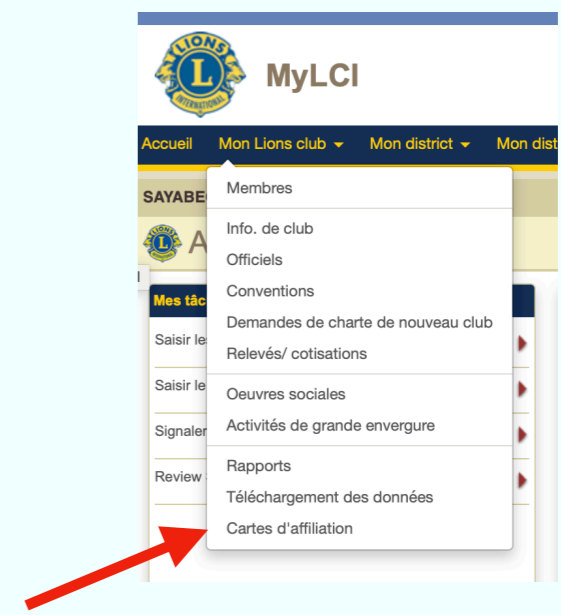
LIONS INTERNATIONAL

MyLCI

Accueil Mon Lions club ▾ Mon district ▾ Mon dist

SAYABE

Mes tâc

Saisir le

Saisir le

Signaler

Review

Membres

Info. de club

Officiels

Conventions

Demandes de charte de nouveau club

Relevés/ cotisations

Oeuvres sociales

Activités de grande envergure

Rapports

Téléchargement des données

Cartes d'affiliation